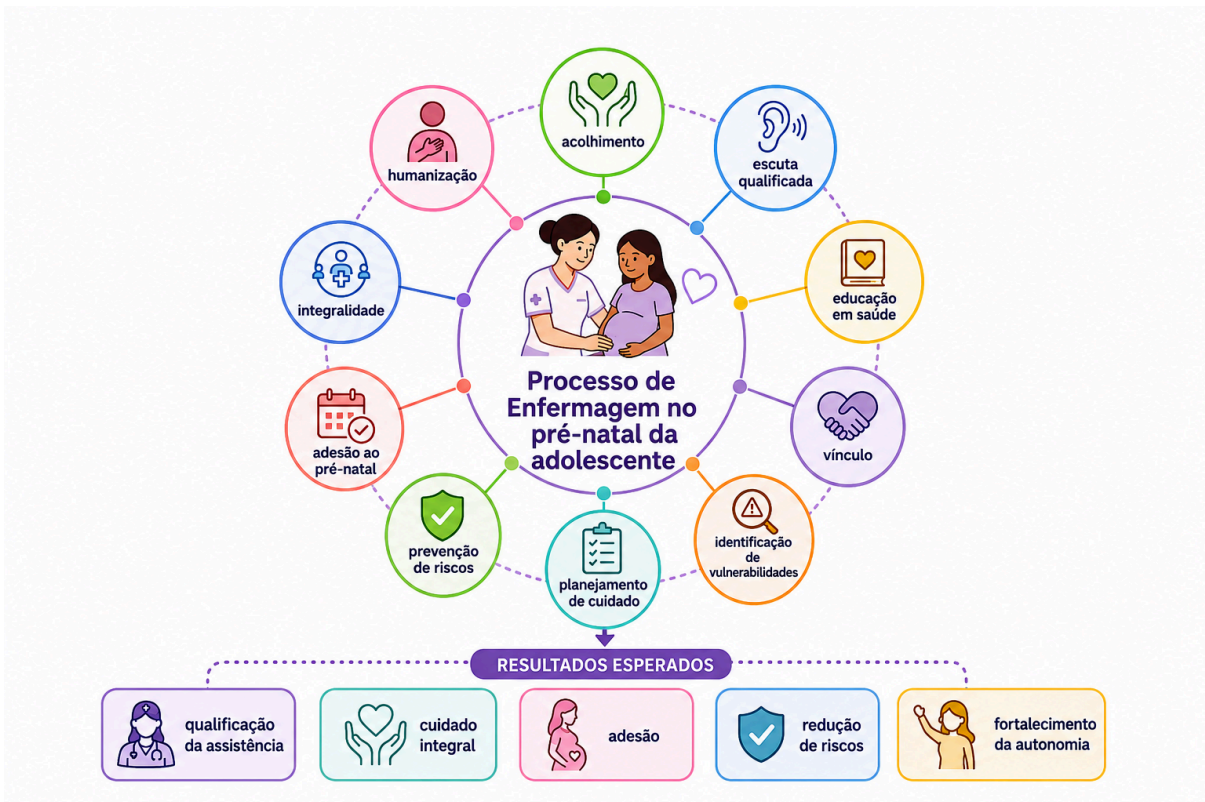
acolhimento

escuta qualificada

educação em saúde

vínculo

identificação de vulnerabilidades

planejamento de cuidado

prevenção de riscos

adesão ao pré-natal

integralidade

humanização

Processo de Enfermagem no pré-natal da adolescente

RESULTADOS ESPERADOS

qualificação da assistência

cuidado integral

adesão

redução de riscos

fortalecimento da autonomia